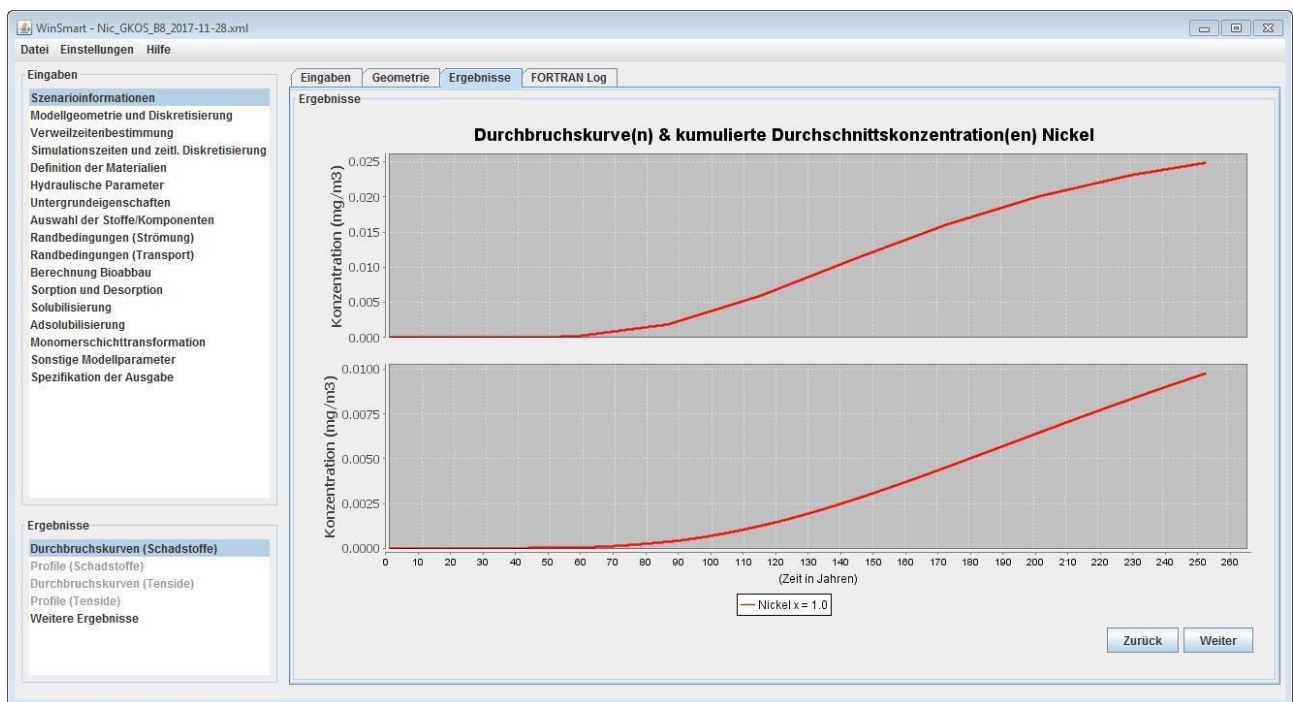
WinSmart - Nic_GKOS_B8_2017-11-28.xml

Datei Einstellungen Hilfe

Eingaben

Szenarioinformationen
Modellgeometrie und Diskretisierung
Verweilzeitenbestimmung
Simulationszeiten und zeitl. Diskretisierung
Definition der Materialien
Hydraulische Parameter
Untergrundeigenschaften
Auswahl der Stoffe/Komponenten
Randbedingungen (Strömung)
Randbedingungen (Transport)
Berechnung Bioabbau
Sorption und Desorption
Solubilisierung
Adsolubilisierung
Monomerschichttransformation
Sonstige Modellparameter
Spezifikation der Ausgabe

Ergebnisse

Durchbruchskurven (Schadstoffe)
Profile (Schadstoffe)
Durchbruchskurven (Tenside)
Profile (Tenside)
Weitere Ergebnisse

Eingaben | Geometrie | Ergebnisse | FORTRAN Log

Ergebnisse

Durchbruchskurve(n) & kumulierte Durchschnittskonzentration(en) Nickel

Konzentration (mg/m3)
0.025
0.020
0.015
0.010
0.005
0.000

Konzentration (mg/m3)
0.0100
0.0075
0.0050
0.0025
0.0000

0 10 20 30 40 50 60 70 80 90 100 110 120 130 140 150 160 170 180 190 200 210 220 230 240 250 260
(Zeit in Jahren)

Nickel x = 1.0

Zurück
Weiter